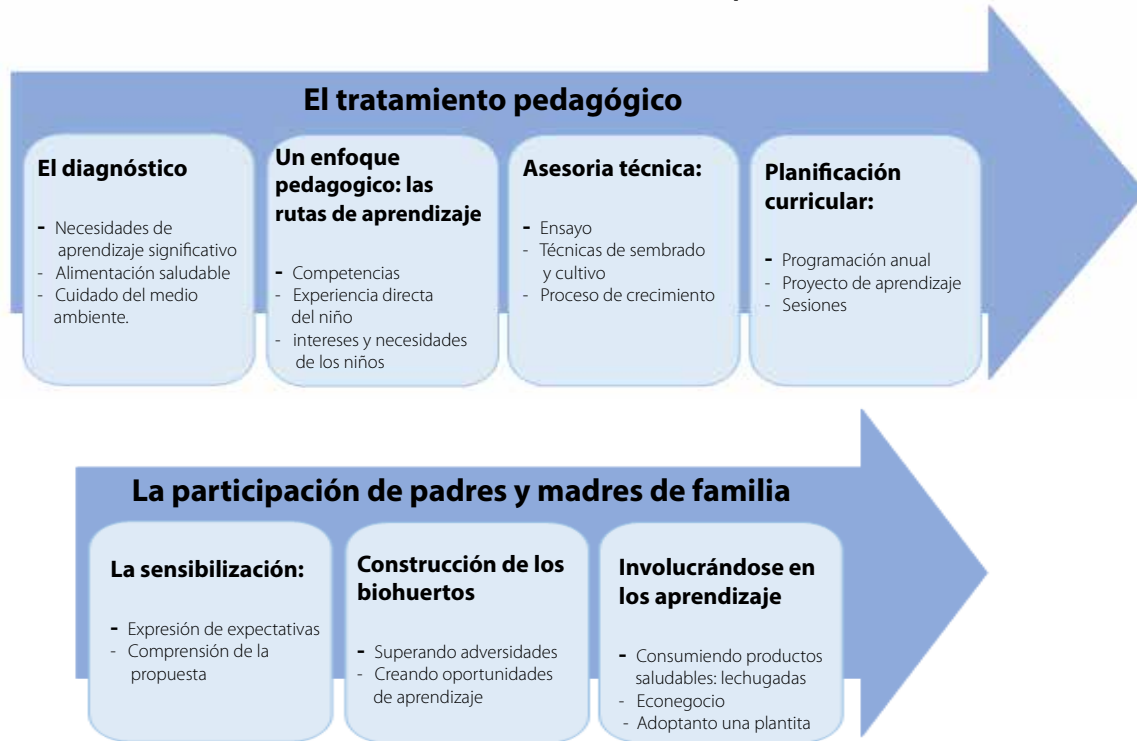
El tratamiento pedagógico

El diagnóstico

- Necesidades de aprendizaje significativo
- Alimentación saludable
- Cuidado del medio ambiente.

Un enfoque pedagogico: las rutas de aprendizaje

- Competencias
- Experiencia directa del niño
- intereses y necesidades de los niños

Asesoria técnica:

- Ensayo
- Técnicas de sembrado y cultivo
- Proceso de crecimiento

Planificación curricular:

- Programación anual
- Proyecto de aprendizaje
- Sesiones

La participación de padres y madres de familia

La sensibilización:

- Expresión de expectativas
- Comprensión de la propuesta

Construcción de los biohuertos

- Superando adversidades
- Creando oportunidades de aprendizaje

Involucrándose en los aprendizaje

- Consumiendo productos saludables: lechugadas
- Econegocio
- Adoptanto una plantita